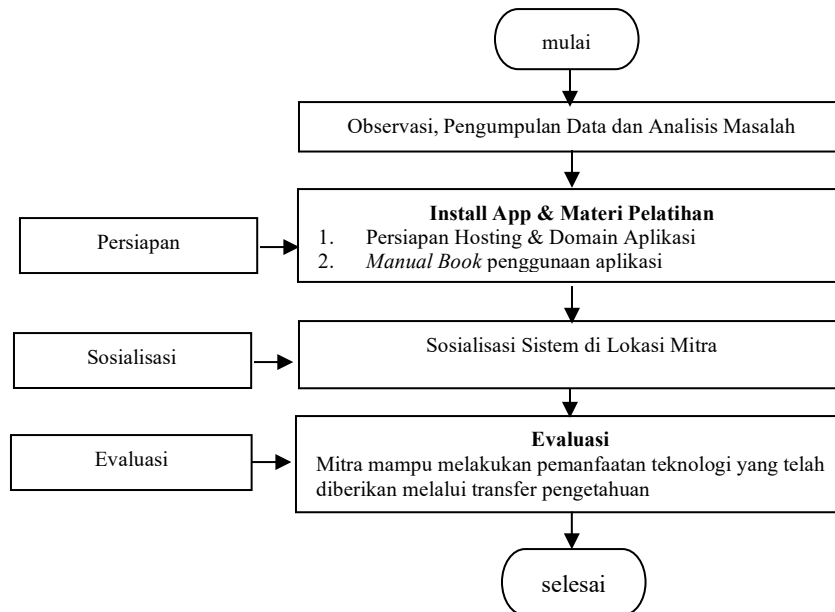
mulai

Observasi, Pengumpulan Data dan Analisis Masalah

Persiapan

**Install App & Materi Pelatihan**
1. Persiapan Hosting & Domain Aplikasi
2. *Manual Book* penggunaan aplikasi

Sosialisasi

Sosialisasi Sistem di Lokasi Mitra

Evaluasi

**Evaluasi**
Mitra mampu melakukan pemanfaatan teknologi yang telah diberikan melalui transfer pengetahuan

selesai